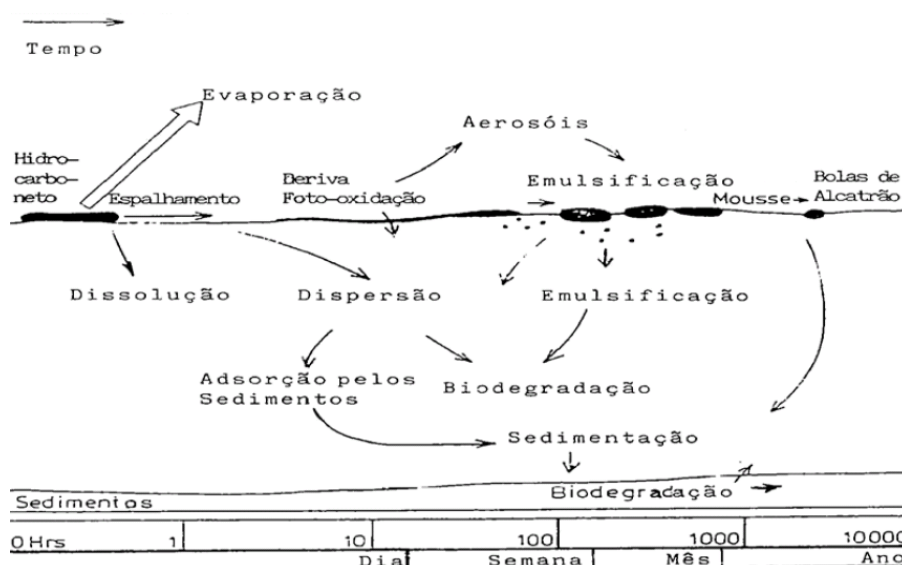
Tempo

Evaporação

Aerosóis

Hidrocarboneto

Espalhamento

Deriva
Foto-oxidação

Emulsificação

Mousse

Bolas de Alcatrão

Dissolução

Dispersão

Emulsificação

Adsorção pelos Sedimentos

Biodegradação

Sedimentação

Sedimentos

Biodegradação

| 0 Hrs | 1 | 10 | 100 | 1000 | 10000 |
|---|---|---|---|---|---|
| | | Dia | Semana | Mês | Ano |